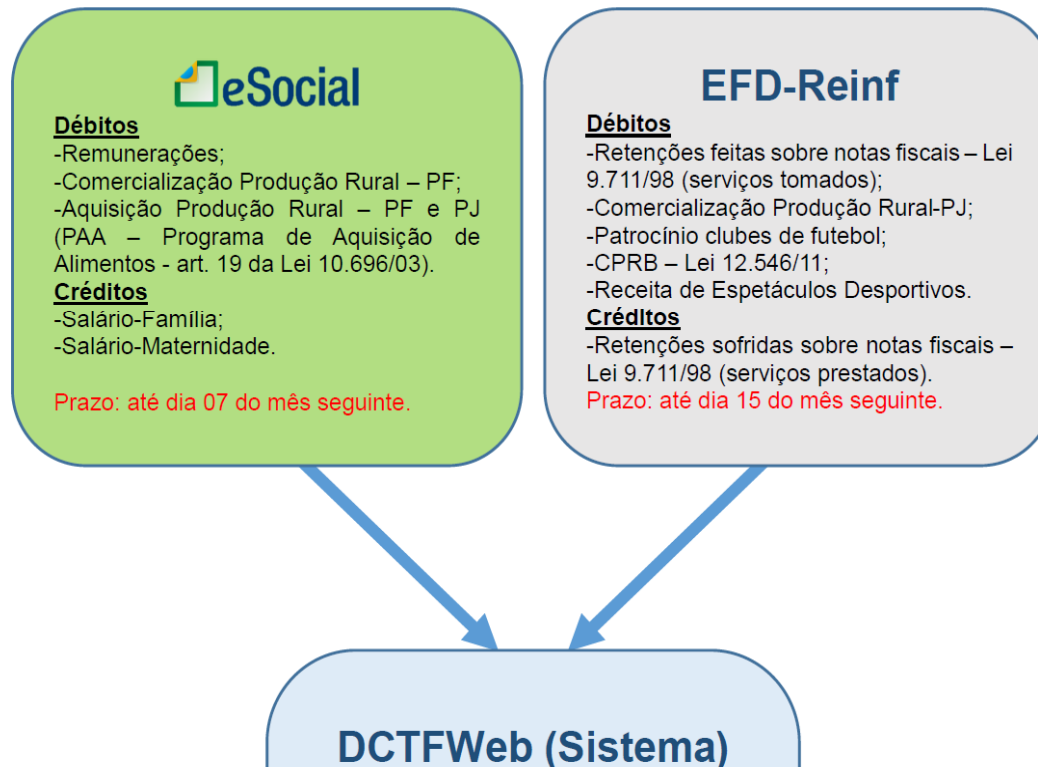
eSocial

Débitos
-Remunerações;
-Comercialização Produção Rural – PF;
-Aquisição Produção Rural – PF e PJ (PAA – Programa de Aquisição de Alimentos - art. 19 da Lei 10.696/03).
Créditos
-Salário-Família;
-Salário-Maternidade.

Prazo: até dia 07 do mês seguinte.

EFD-Reinf

Débitos
-Retenções feitas sobre notas fiscais – Lei 9.711/98 (serviços tomados);
-Comercialização Produção Rural-PJ;
-Patrocínio clubes de futebol;
-CPRB – Lei 12.546/11;
-Receita de Espetáculos Desportivos.
Créditos
-Retenções sofridas sobre notas fiscais – Lei 9.711/98 (serviços prestados).
Prazo: até dia 15 do mês seguinte.

DCTFWeb (Sistema)